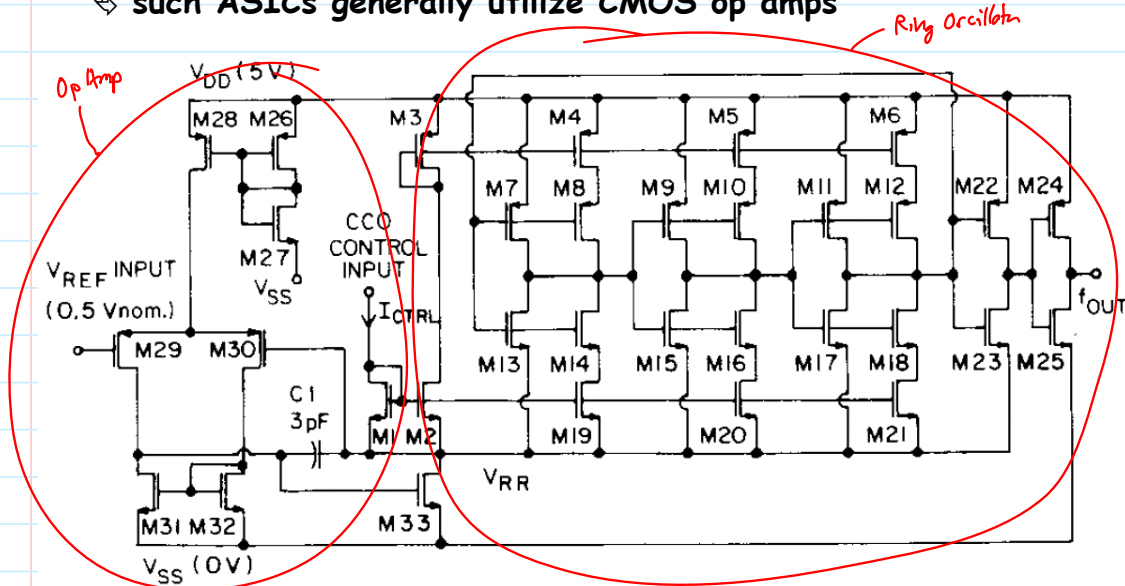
such ASICs generally utilize CMOS op amps

Op Amp

Ring Oscillator

$V_{DD}$ (5V)

M28 M26

M27

$V_{SS}$

M3

M4

M5

M6

M7 M8 M9 M10 M11 M12 M22 M24

CCO CONTROL INPUT

$V_{REF}$ INPUT (0.5 Vnom.)

$I_{CTRL}$

$f_{OUT}$

M29 M30

C1 3pF

M1 M2

M13 M14 M15 M16 M17 M18 M23 M25

M19 M20 M21

$V_{RR}$

M31 M32

M33

$V_{SS}$ (0V)